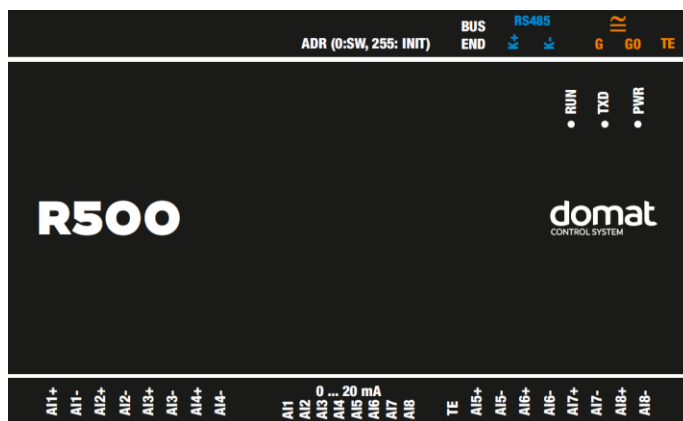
ADR (0:SW, 255: INIT)

BUS END

RS485

+ -

≅

G G0 TE

RUN TXD PWR

R500

domat
CONTROL SYSTEM

AI1+ AI1- AI2+ AI2- AI3+ AI3- AI4+ AI4-

0 ... 20 mA
AI1 AI2 AI3 AI4 AI5 AI6 AI7 AI8

TE AI5+ AI5- AI6+ AI6- AI7+ AI7- AI8+ AI8-